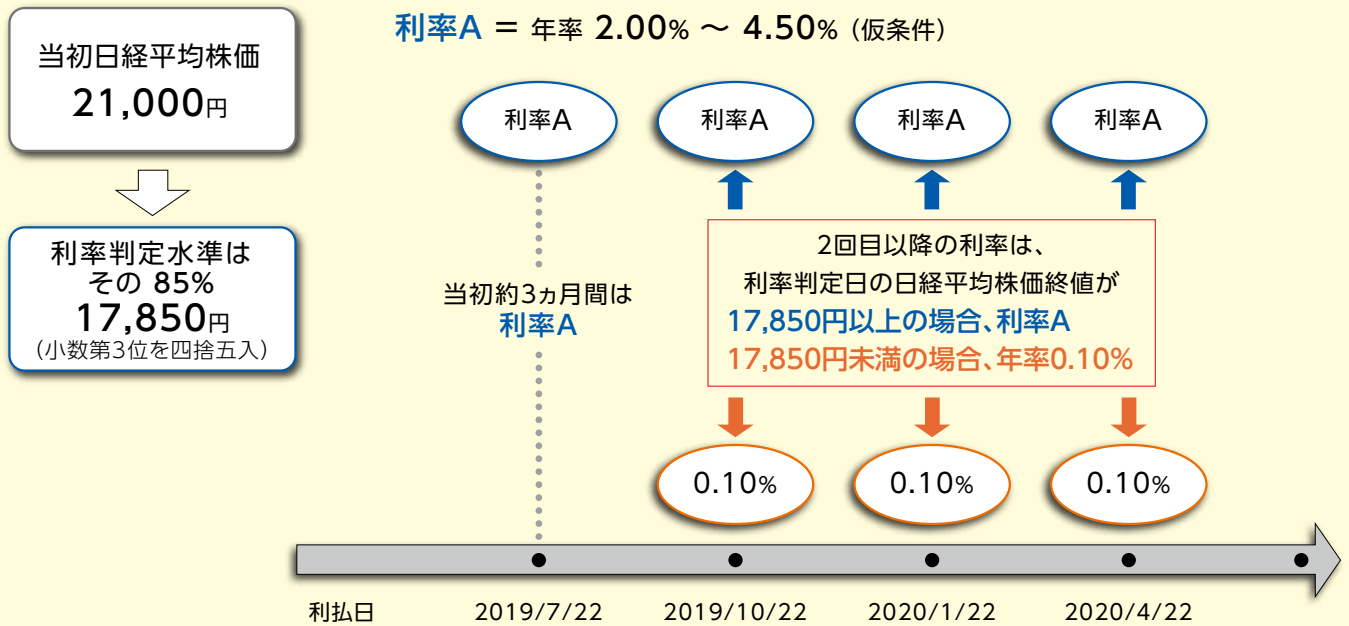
当初日経平均株価
21,000円

利率判定水準は
その 85%
17,850円
（小数第3位を四捨五入）

利率A ＝ 年率 2.00% 〜 4.50%（仮条件）

利率A

利率A

利率A

利率A

当初約3ヵ月間は
利率A

2回目以降の利率は、
利率判定日の日経平均株価終値が
17,850円以上の場合、利率A
17,850円未満の場合、年率0.10%

0.10%

0.10%

0.10%

利払日

2019/7/22

2019/10/22

2020/1/22

2020/4/22